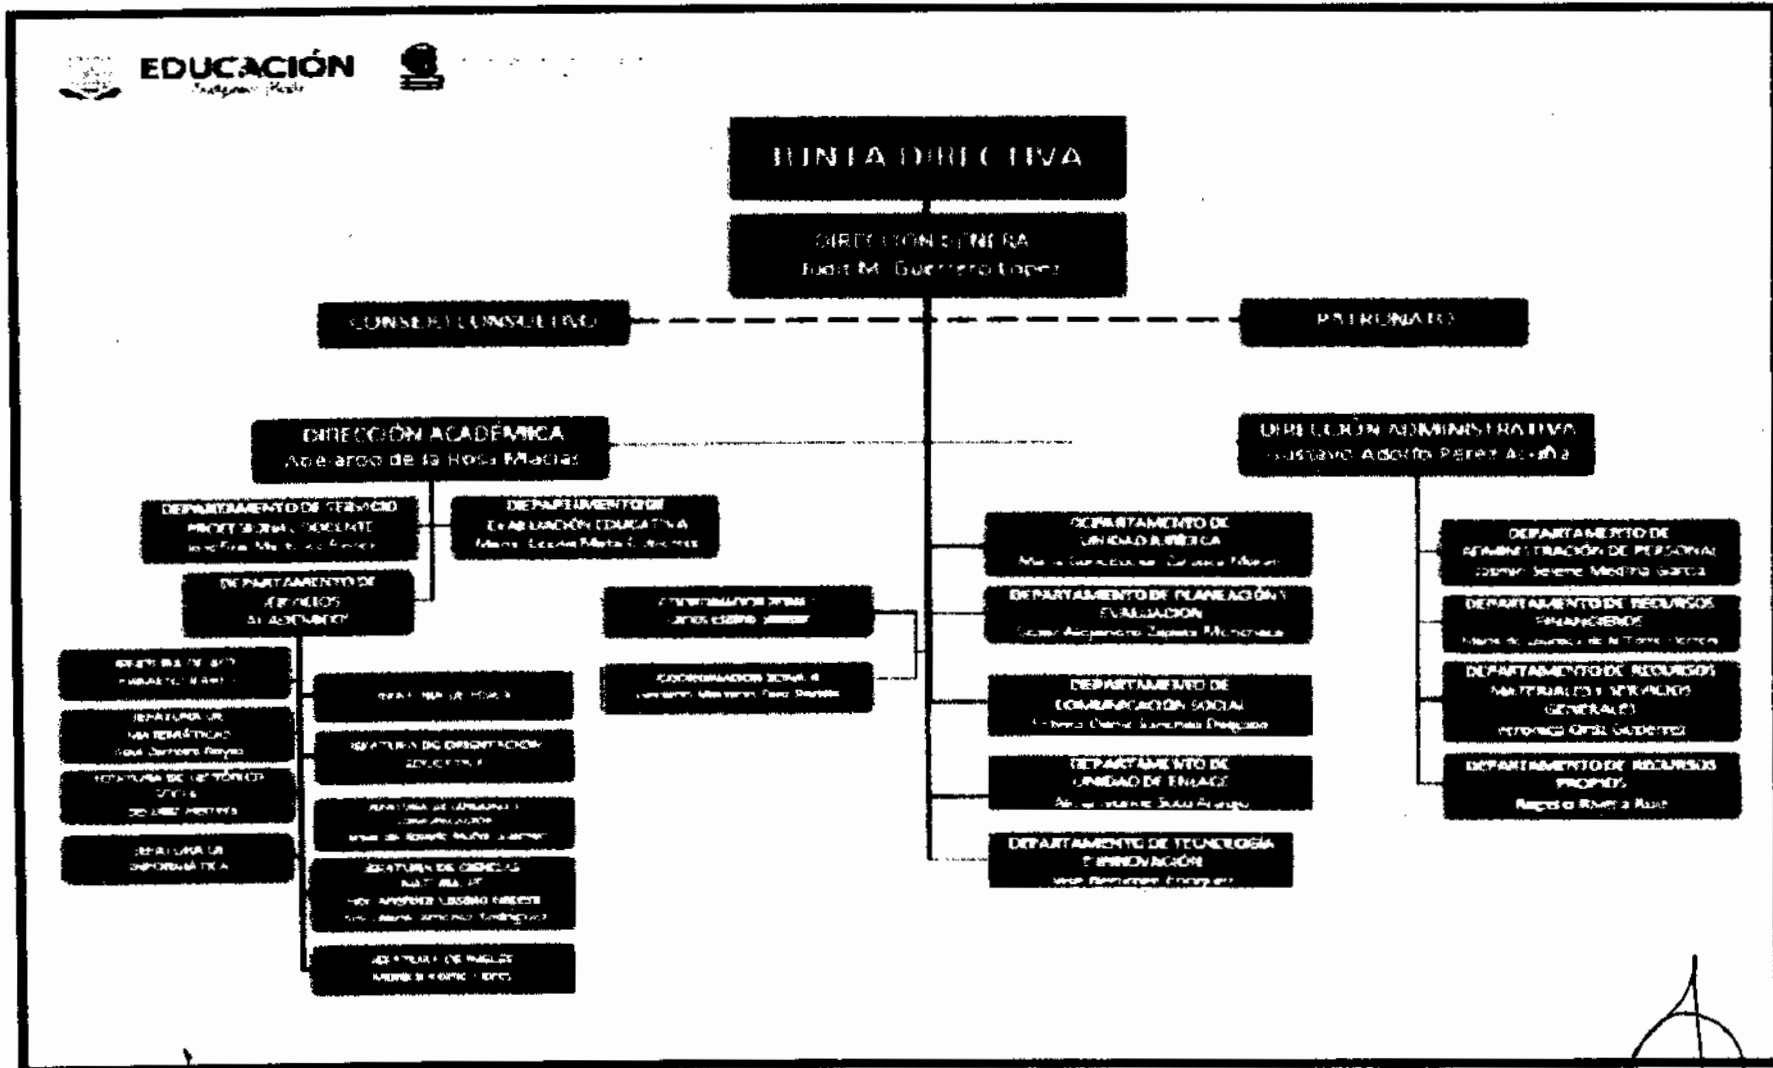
EDUCACIÓN

JUNTA DIRECTIVA

DIRECCIÓN GENERAL
Judit M. Guerrero López

CONSEJO CONSULTIVO

PATRONATO

DIRECCIÓN ACADÉMICA
Abelardo de la Rosa Macías

DIRECCIÓN ADMINISTRATIVA
Gustavo Adolfo Pérez Acuña

DEPARTAMENTO DE SERVICIO PROFESIONAL DOCENTE
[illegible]

DEPARTAMENTO DE EVALUACIÓN EDUCATIVA
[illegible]

DEPARTAMENTO DE SERVICIOS ACADÉMICOS

JEFATURA DE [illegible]

JEFATURA DE MATEMÁTICAS
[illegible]

JEFATURA DE HISTORIA Y CIENCIAS SOCIALES
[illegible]

JEFATURA DE INFORMÁTICA

JEFATURA DE FÍSICA

JEFATURA DE ORIENTACIÓN EDUCATIVA

JEFATURA DE LENGUAJE Y COMUNICACIÓN
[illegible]

JEFATURA DE CIENCIAS NATURALES
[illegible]
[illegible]

JEFATURA DE INGLÉS
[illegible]

COORDINACIÓN ZONAL I
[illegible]

COORDINACIÓN ZONAL II
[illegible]

DEPARTAMENTO DE UNIDAD JURÍDICA
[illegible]

DEPARTAMENTO DE PLANEACIÓN Y EVALUACIÓN
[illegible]

DEPARTAMENTO DE COMUNICACIÓN SOCIAL
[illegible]

DEPARTAMENTO DE UNIDAD DE ENLACE
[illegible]

DEPARTAMENTO DE TECNOLOGÍA E INNOVACIÓN
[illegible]

DEPARTAMENTO DE ADMINISTRACIÓN DE PERSONAL
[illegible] Medina García

DEPARTAMENTO DE RECURSOS FINANCIEROS
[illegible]

DEPARTAMENTO DE RECURSOS MATERIALES Y SERVICIOS GENERALES
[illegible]

DEPARTAMENTO DE RECURSOS PROPIOS
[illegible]